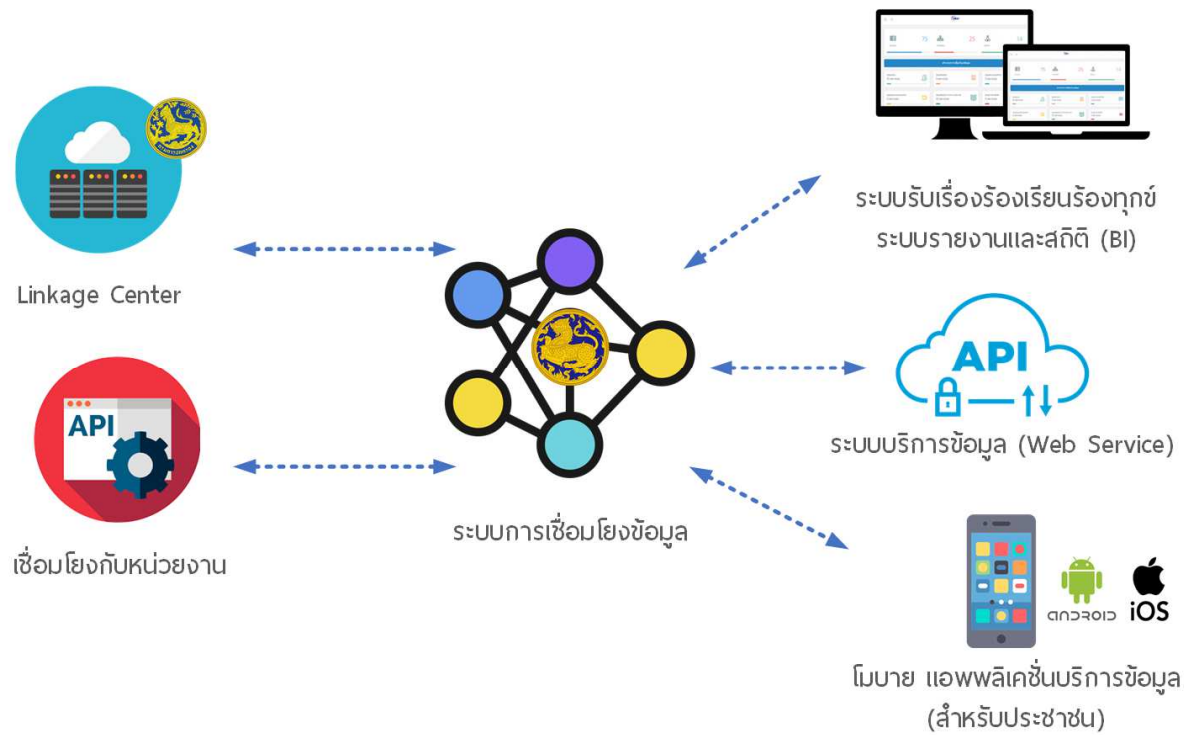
Linkage Center

API

เชื่อมโยงกับหน่วยงาน

ระบบการเชื่อมโยงข้อมูล

ระบบรับเรื่องร้องเรียนร้องทุกข์
ระบบรายงานและสถิติ (BI)

API

ระบบบริการข้อมูล (Web Service)

android iOS

โมบาย แอพพลิเคชั่นบริการข้อมูล
(สำหรับประชาชน)